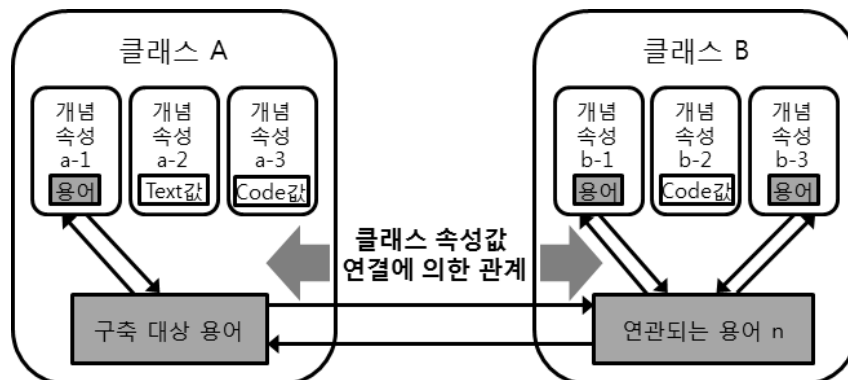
클래스 A

개념 속성 a-1
용어

개념 속성 a-2
Text값

개념 속성 a-3
Code값

구축 대상 용어

클래스 속성값 연결에 의한 관계

클래스 B

개념 속성 b-1
용어

개념 속성 b-2
Code값

개념 속성 b-3
용어

연관되는 용어 n